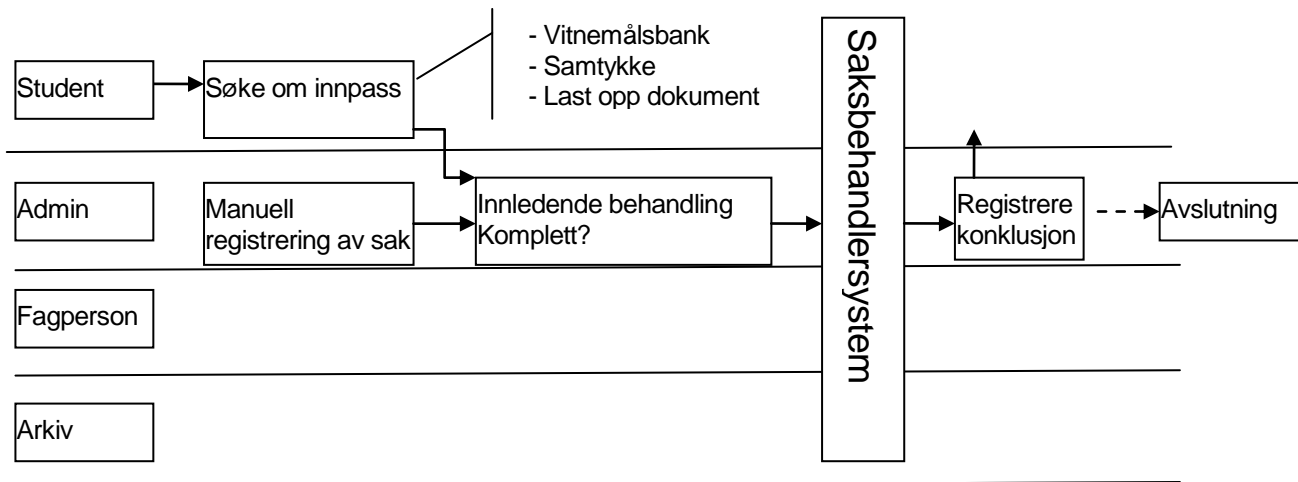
Student

Søke om innpass

- Vitnemålsbank
- Samtykke
- Last opp dokument

Saksbehandlersystem

Admin

Manuell registrering av sak

Innledende behandling Komplett?

Registrere konklusjon

Avslutning

Fagperson

Arkiv